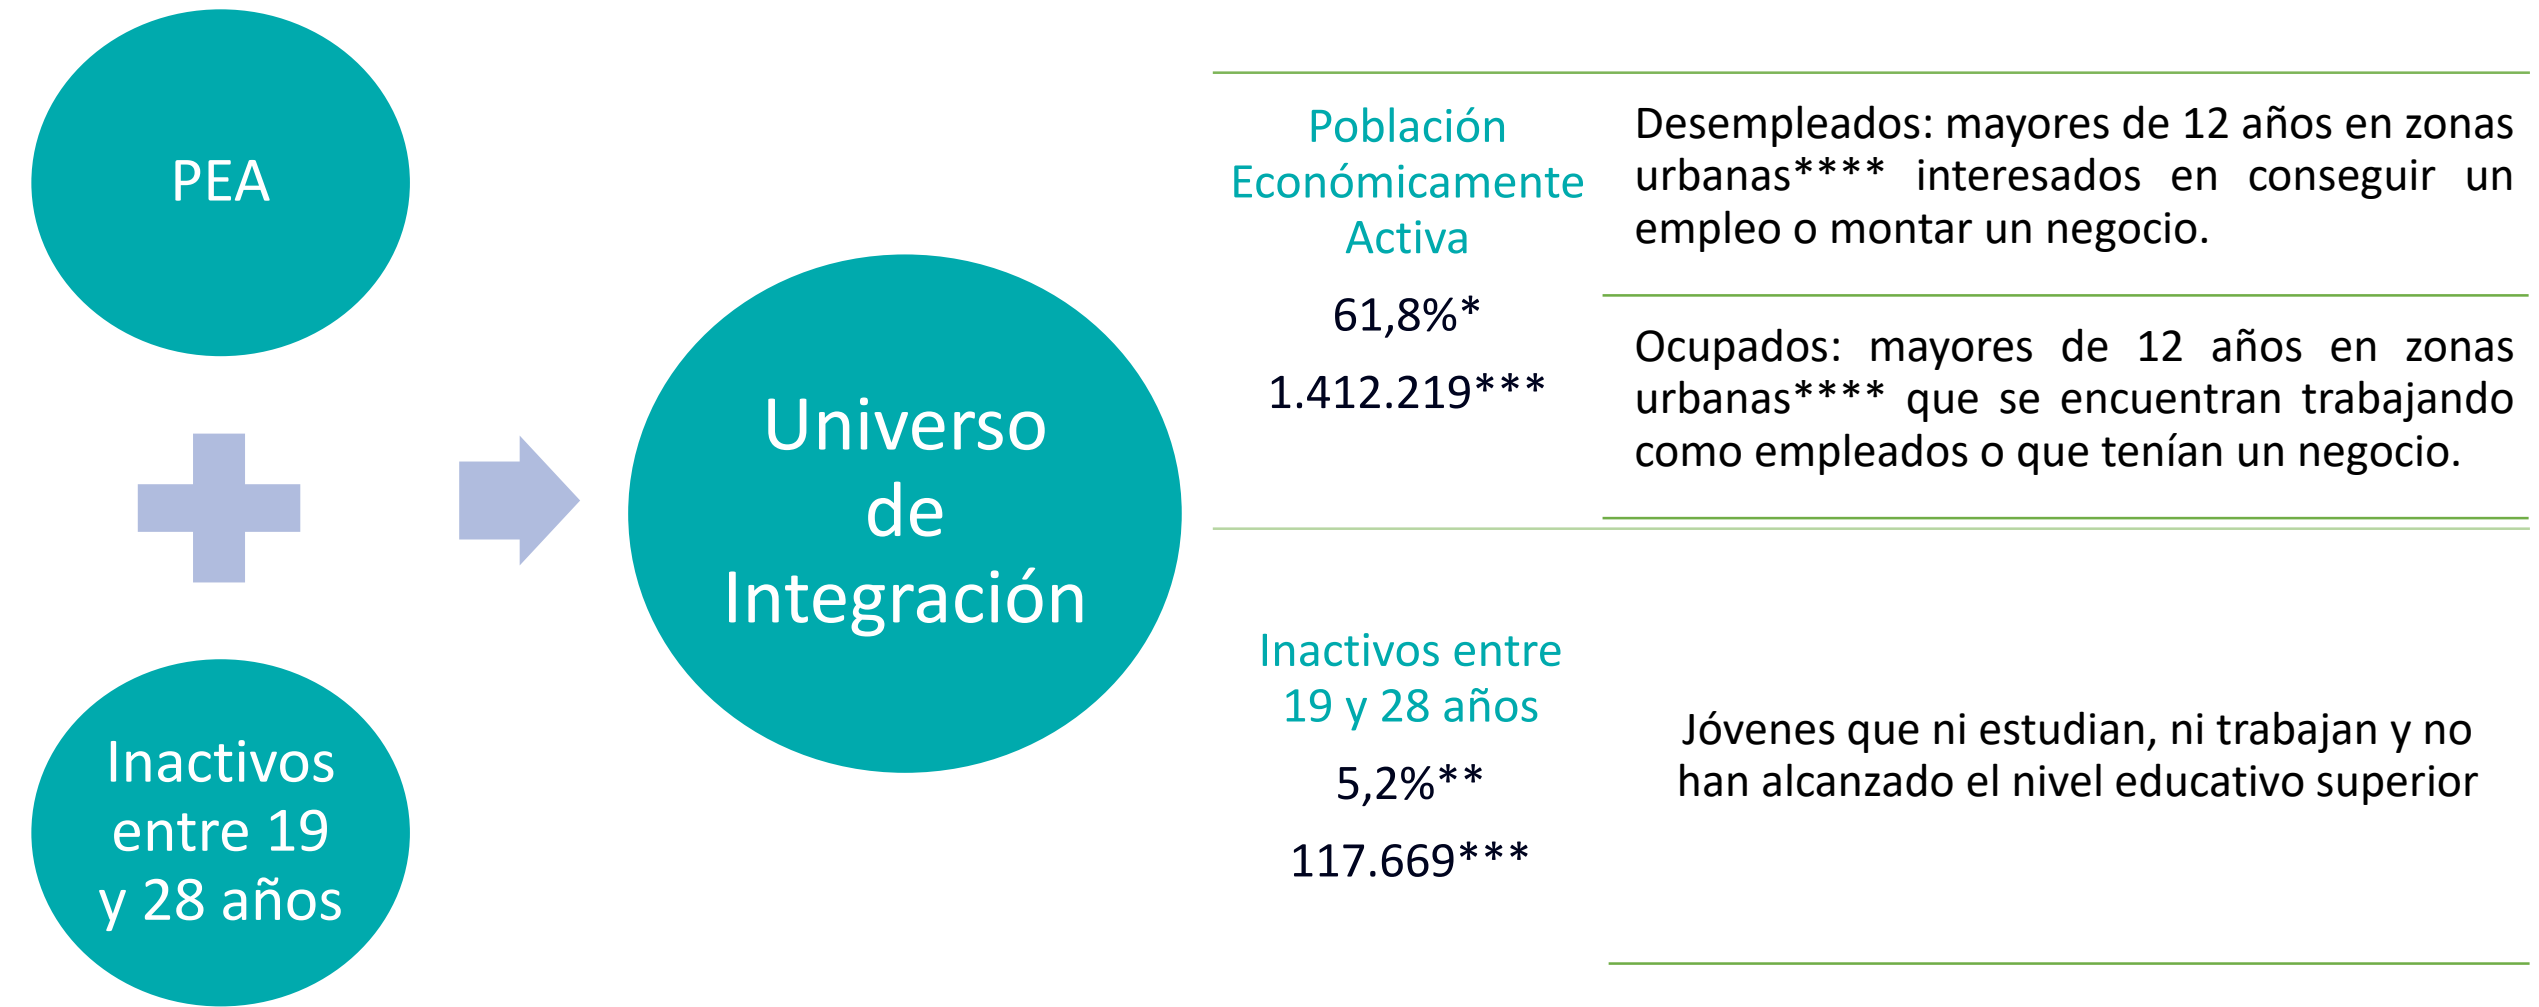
PEA

Inactivos entre 19 y 28 años

Universo de Integración

| Población Económicamente Activa<br>61,8%*<br>1.412.219*** | Desempleados: mayores de 12 años en zonas urbanas**** interesados en conseguir un empleo o montar un negocio.<br><br>Ocupados: mayores de 12 años en zonas urbanas**** que se encuentran trabajando como empleados o que tenían un negocio. |
|---|---|
| Inactivos entre 19 y 28 años<br>5,2%**<br>117.669*** | Jóvenes que ni estudian, ni trabajan y no han alcanzado el nivel educativo superior |